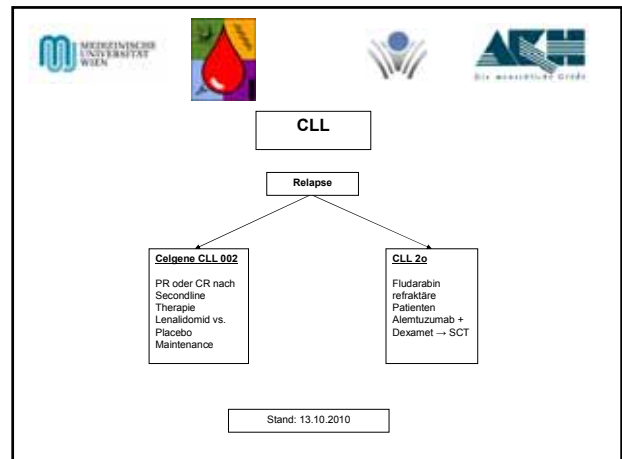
MEDIZINISCHE UNIVERSITÄT WIEN

AKH

Die menschliche Größe

CLL

Relapse

Celgene CLL 002

PR oder CR nach Secondline Therapie Lenalidomid vs. Placebo Maintenance

CLL 2o

Fludarabin refraktäre Patienten Alemtuzumab + Dexamet → SCT

Stand: 13.10.2010